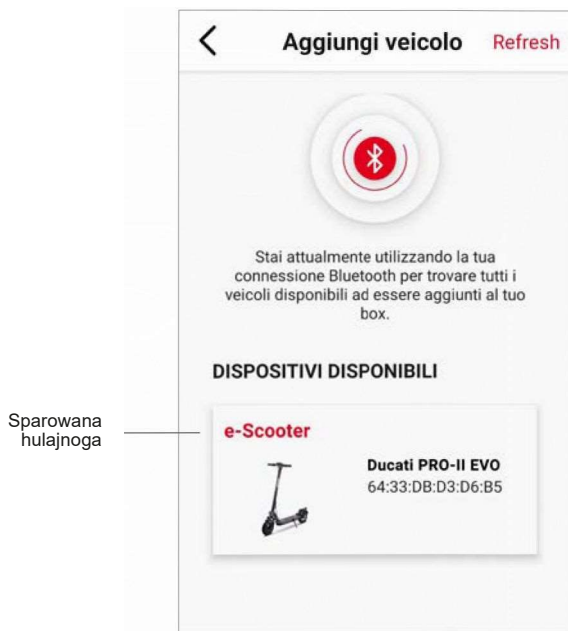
<
Aggiungi veicolo
Refresh

Stai attualmente utilizzando la tua connessione Bluetooth per trovare tutti i veicoli disponibili ad essere aggiunti al tuo box.

DISPOSITIVI DISPONIBILI

Sparowana hulajnoga

e-Scooter

Ducati PRO-II EVO
64:33:DB:D3:D6:B5